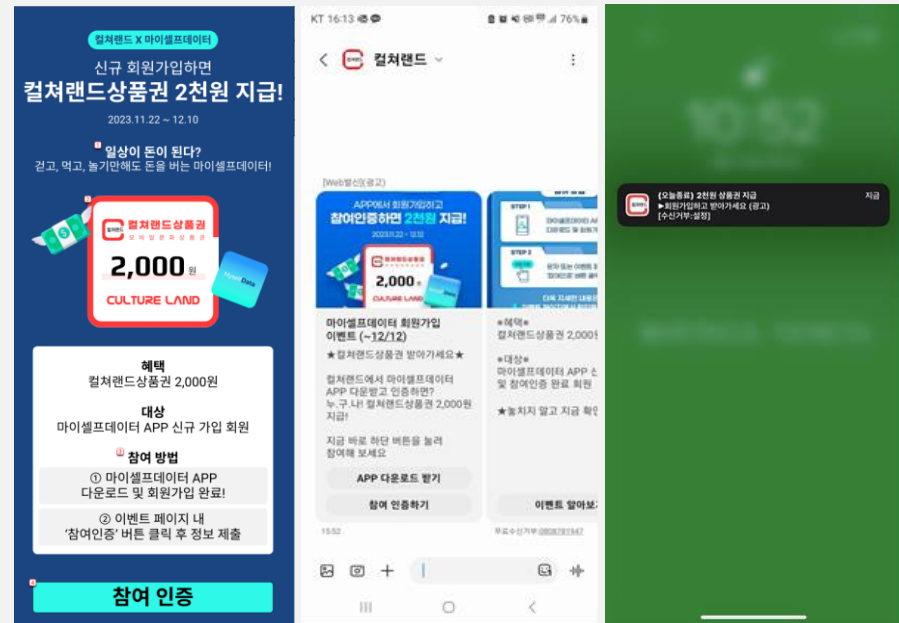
컬쳐랜드 X 마이셀프데이터

신규 회원가입하면
컬쳐랜드상품권 2천원 지급!
2023.11.22 ~ 12.10

일상이 돈이 된다?
걷고, 먹고, 놀기만해도 돈을 버는 마이셀프데이터!

컬쳐랜드상품권
모바일문화상품권
2,000원
CULTURE LAND

MyselfData

혜택
컬쳐랜드상품권 2,000원

대상
마이셀프데이터 APP 신규 가입 회원

참여 방법
① 마이셀프데이터 APP 다운로드 및 회원가입 완료!
② 이벤트 페이지 내 '참여인증' 버튼 클릭 후 정보 제출

참여 인증

KT 16:13 76%

컬쳐랜드

[Web발신](광고)

APP에서 회원가입하고
참여인증하면 2천원 지급!
2023.11.22 ~ 12.10

2,000원
CULTURE LAND

STEP 1
STEP 2

마이셀프데이터 회원가입 이벤트 (~12/12)
★컬쳐랜드상품권 받아가세요★

컬쳐랜드에서 마이셀프데이터 APP 다운받고 인증하면?
누.구.나! 컬쳐랜드상품권 2,000원 지급!

지금 바로 하단 버튼을 눌러 참여해 보세요 :)

APP 다운로드 받기
참여 인증하기

●혜택●
컬쳐랜드상품권 2,000원

●대상●
마이셀프데이터 APP 신규 및 참여인증 완료 회원

★놓치지 말고 지금 확인

이벤트 알아보기

15:52
무료수신거부 0808781947

(오늘종료) 2천원 상품권 지급
▶회원가입하고 받아가세요 (광고)
[수신거부:설정]
지금